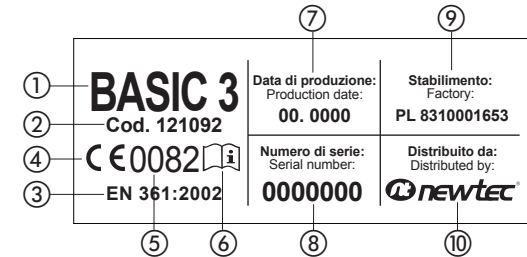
⑦ ⑨

① BASIC 3
② Cod. 121092
④ CE 0082
③ EN 361:2002
⑤ ⑥

| Data di produzione: Production date: 00. 0000 | Stabilimento: Factory: PL 8310001653 |
|---|---|
| Numero di serie: Serial number: 0000000 | Distribuito da: Distributed by: newtec |

⑧ ⑩